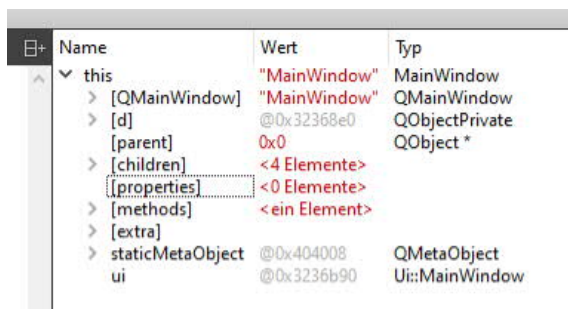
| Name | Wert | Typ |
|---|---|---|
| this | "MainWindow" | MainWindow |
| [QMainWindow] | "MainWindow" | QMainWindow |
| [d] | @0x32368e0 | QObjectPrivate |
| [parent] | 0x0 | QObject * |
| [children] | <4 Elemente> | |
| [properties] | <0 Elemente> | |
| [methods] | <ein Element> | |
| [extra] | | |
| staticMetaObject | @0x404008 | QMetaObject |
| ui | @0x3236b90 | Ui::MainWindow |